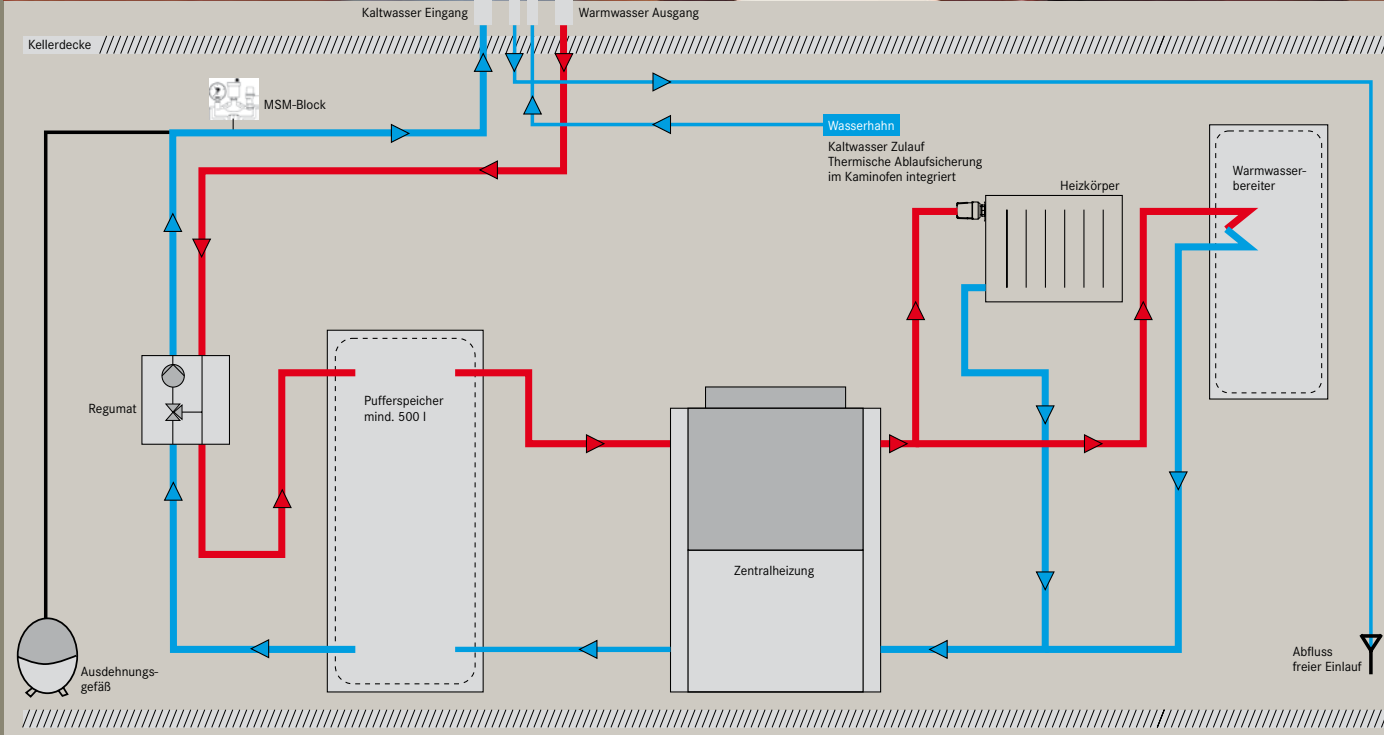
Kaltwasser Eingang

Warmwasser Ausgang

Kellerdecke

MSM-Block

Wasserhahn

Kaltwasser Zulauf
Thermische Ablaufsicherung
im Kaminofen integriert

Heizkörper

Warmwasserbereiter

Regumat

Pufferspeicher
mind. 500 l

Zentralheizung

Ausdehnungsgefäß

Abfluss
freier Einlauf